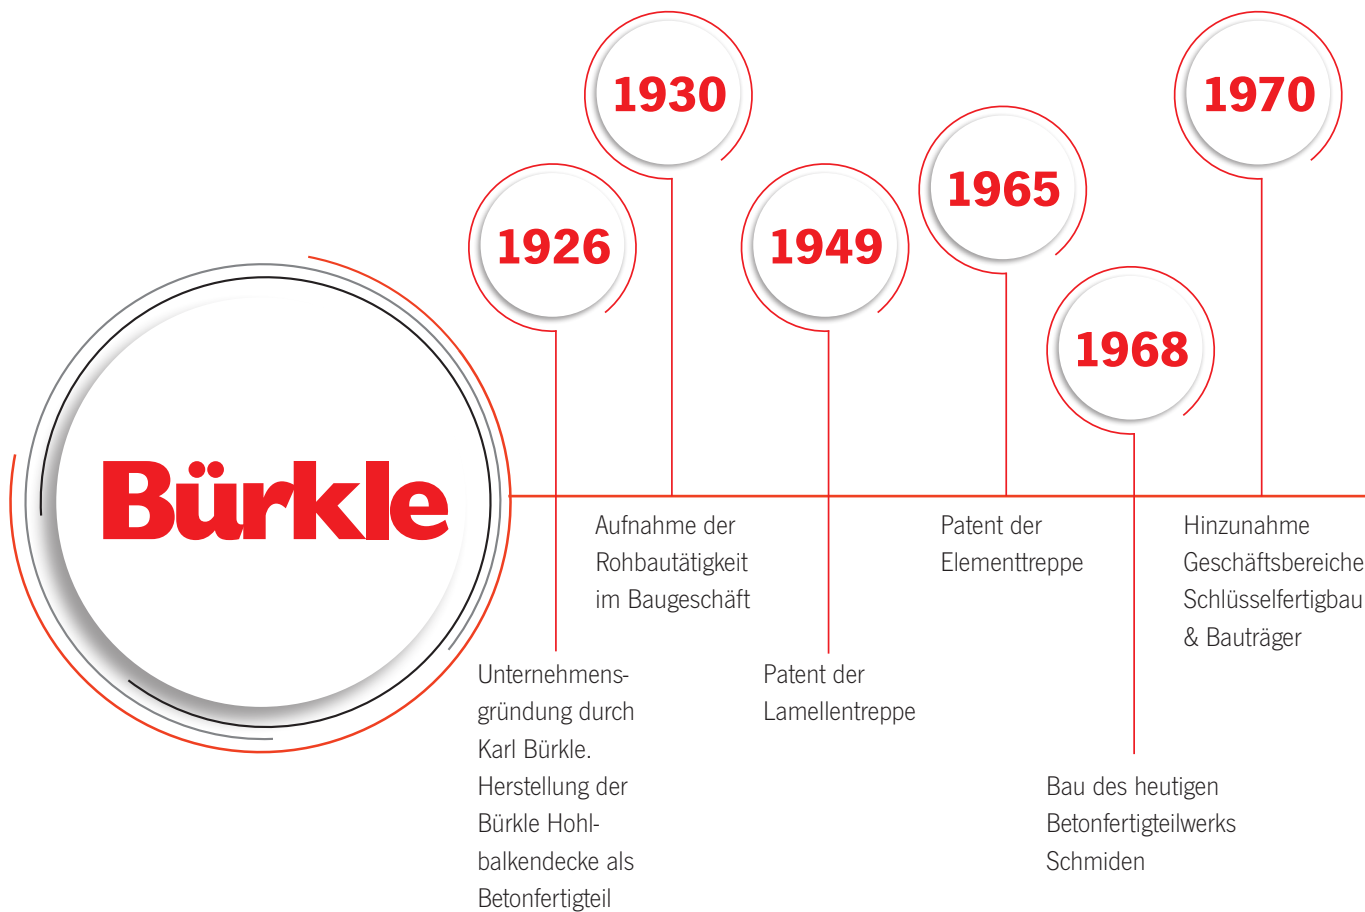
Bürkle

1930

1970

1926

1949

1965

1968

Aufnahme der Rohbautätigkeit im Baugeschäft

Patent der Elementtreppe

Hinzunahme Geschäftsbereiche Schlüsselfertigbau & Bauträger

Unternehmensgründung durch Karl Bürkle. Herstellung der Bürkle Hohlbalkendecke als Betonfertigteil

Patent der Lamellentreppe

Bau des heutigen Betonfertigteilwerks Schmiden